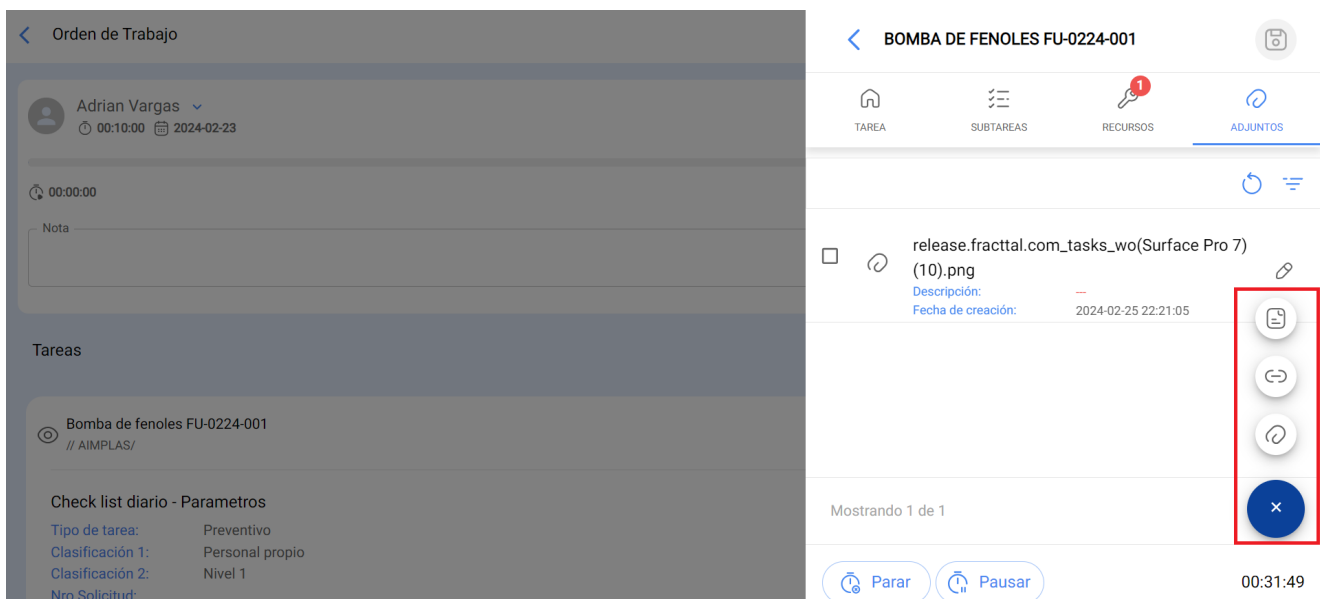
Orden de Trabajo

Adrian Vargas
00:10:00 2024-02-23

00:00:00

Nota

Tareas

Bomba de fenoles FU-0224-001
// AIMPLAS/

Check list diario - Parametros
Tipo de tarea: Preventivo
Clasificación 1: Personal propio
Clasificación 2: Nivel 1
Nro Solicitud:

BOMBA DE FENOLES FU-0224-001

TAREA
SUBTAREAS
1
RECURSOS
ADJUNTOS

release.fracttal.com_tasks_wo(Surface Pro 7) (10).png
Descripción: ---
Fecha de creación: 2024-02-25 22:21:05

Mostrando 1 de 1

×

Parar
Pausar
00:31:49